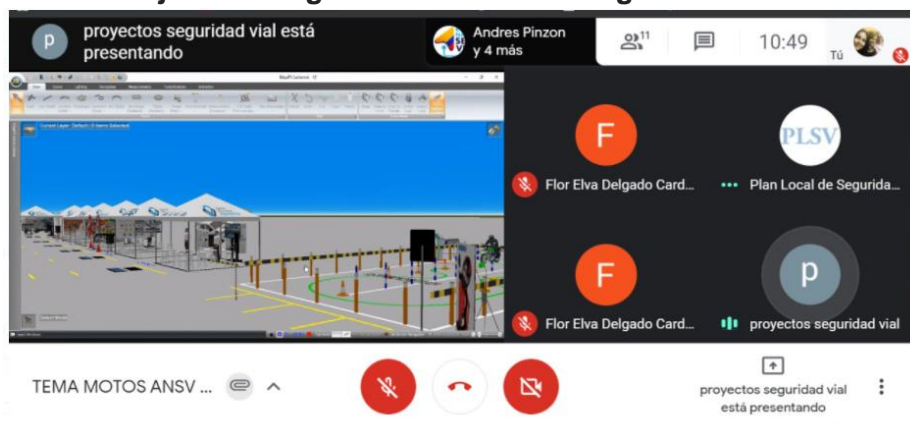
p proyectos seguridad vial está presentando

Andres Pinzon y 4 más

11

10:49

Tú

F

Flor Elva Delgado Card...

PLSV

Plan Local de Segurida...

F

Flor Elva Delgado Card...

p

proyectos seguridad vial

TEMA MOTOS ANSV ...

proyectos seguridad vial está presentando